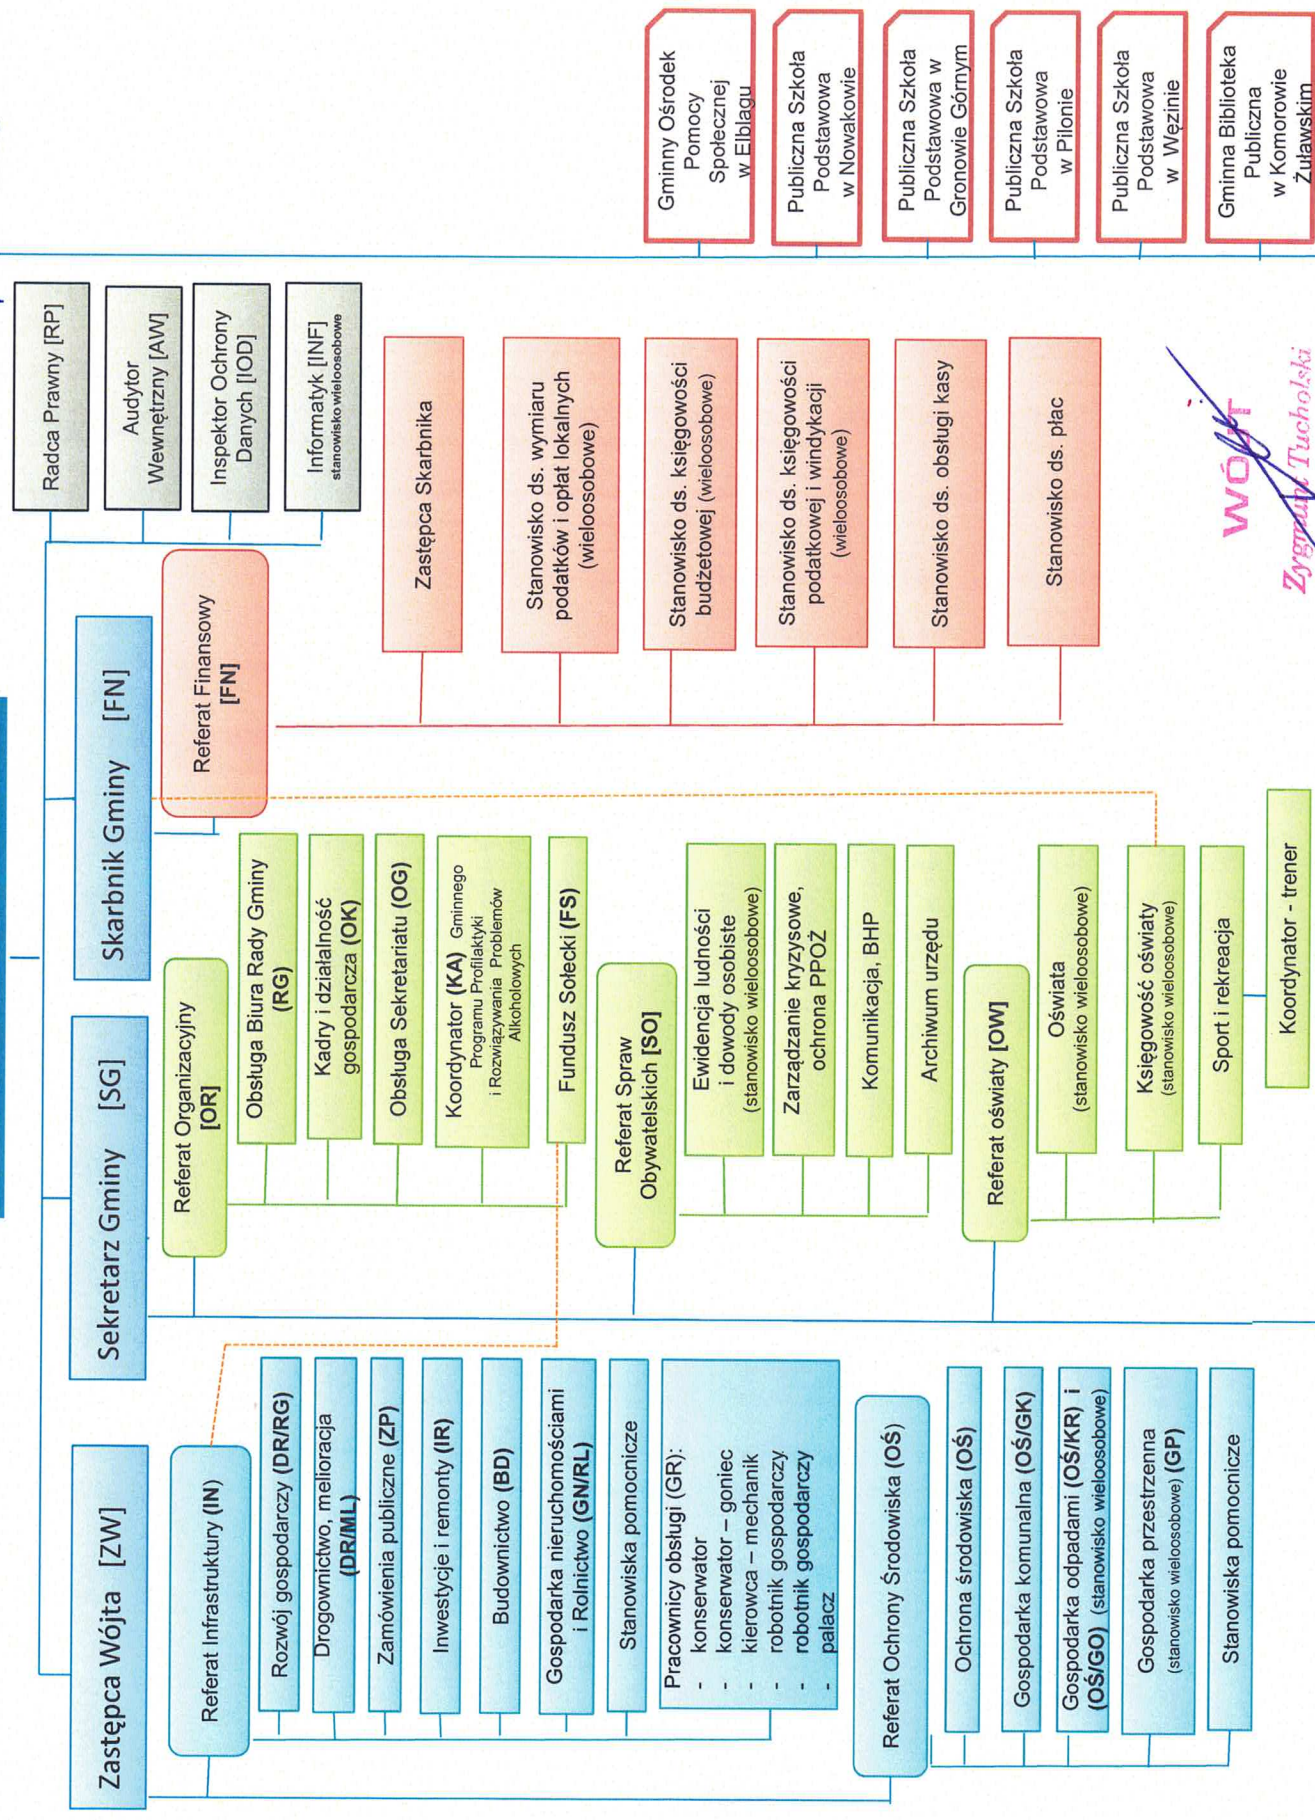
Gminny Ośrodek Pomocy Społecznej w Elblągu

Publiczna Szkoła Podstawowa w Nowakowie

Publiczna Szkoła Podstawowa w Gronowie Górnym

Publiczna Szkoła Podstawowa w Pilonie

Publiczna Szkoła Podstawowa w Węzinie

Gminna Biblioteka Publiczna w Komorowie Żuławskim

Radca Prawny [RP]

Audytor Wewnętrzny [AW]

Inspektor Ochrony Danych [IOD]

Informatyk [INF] stanowisko wieloosobowe

Zastępca Skarbnika

Stanowisko ds. wymiaru podatków i opłat lokalnych (wieloosobowe)

Stanowisko ds. księgowości budżetowej (wieloosobowe)

Stanowisko ds. księgowości podatkowej i windykacji (wieloosobowe)

Stanowisko ds. obsługi kasy

Stanowisko ds. płac

WÓJT
Zygmunt Tucholski

Skarbnik Gminy [FN]

Referat Finansowy [FN]

Sekretarz Gminy [SG]

Referat Organizacyjny [OR]

Obsługa Biura Rady Gminy (RG)

Kadry i działalność gospodarcza (OK)

Obsługa Sekretariatu (OG)

Koordynator (KA) Gminnego Programu Profilaktyki i Rozwiązywania Problemów Alkoholowych

Fundusz Sołecki (FS)

Referat Spraw Obywatelskich [SO]

Ewidencja ludności i dowody osobiste (stanowisko wieloosobowe)

Zarządzanie kryzysowe, ochrona PPOŻ

Komunikacja, BHP

Archiwum urzędu

Referat oświaty [OW]

Oświata (stanowisko wieloosobowe)

Księgowość oświaty (stanowisko wieloosobowe)

Sport i rekreacja

Koordynator - trener

Zastępca Wójta [ZW]

Referat Infrastruktury (IN)

Rozwój gospodarczy (DR/RG)

Drogownictwo, melioracja (DR/ML)

Zamówienia publiczne (ZP)

Inwestycje i remonty (IR)

Budownictwo (BD)

Gospodarka nieruchomościami i Rolnictwo (GN/RL)

Stanowiska pomocnicze

Pracownicy obsługi (GR):
- konserwator
- konserwator – goniec
- kierowca – mechanik
- robotnik gospodarczy
- robotnik gospodarczy
- palacz

Referat Ochrony Środowiska (OŚ)

Ochrona środowiska (OŚ)

Gospodarka komunalna (OŚ/GK)

Gospodarka odpadami (OŚ/KR) i (OŚ/GO) (stanowisko wieloosobowe)

Gospodarka przestrzenna (stanowisko wieloosobowe) (GP)

Stanowiska pomocnicze